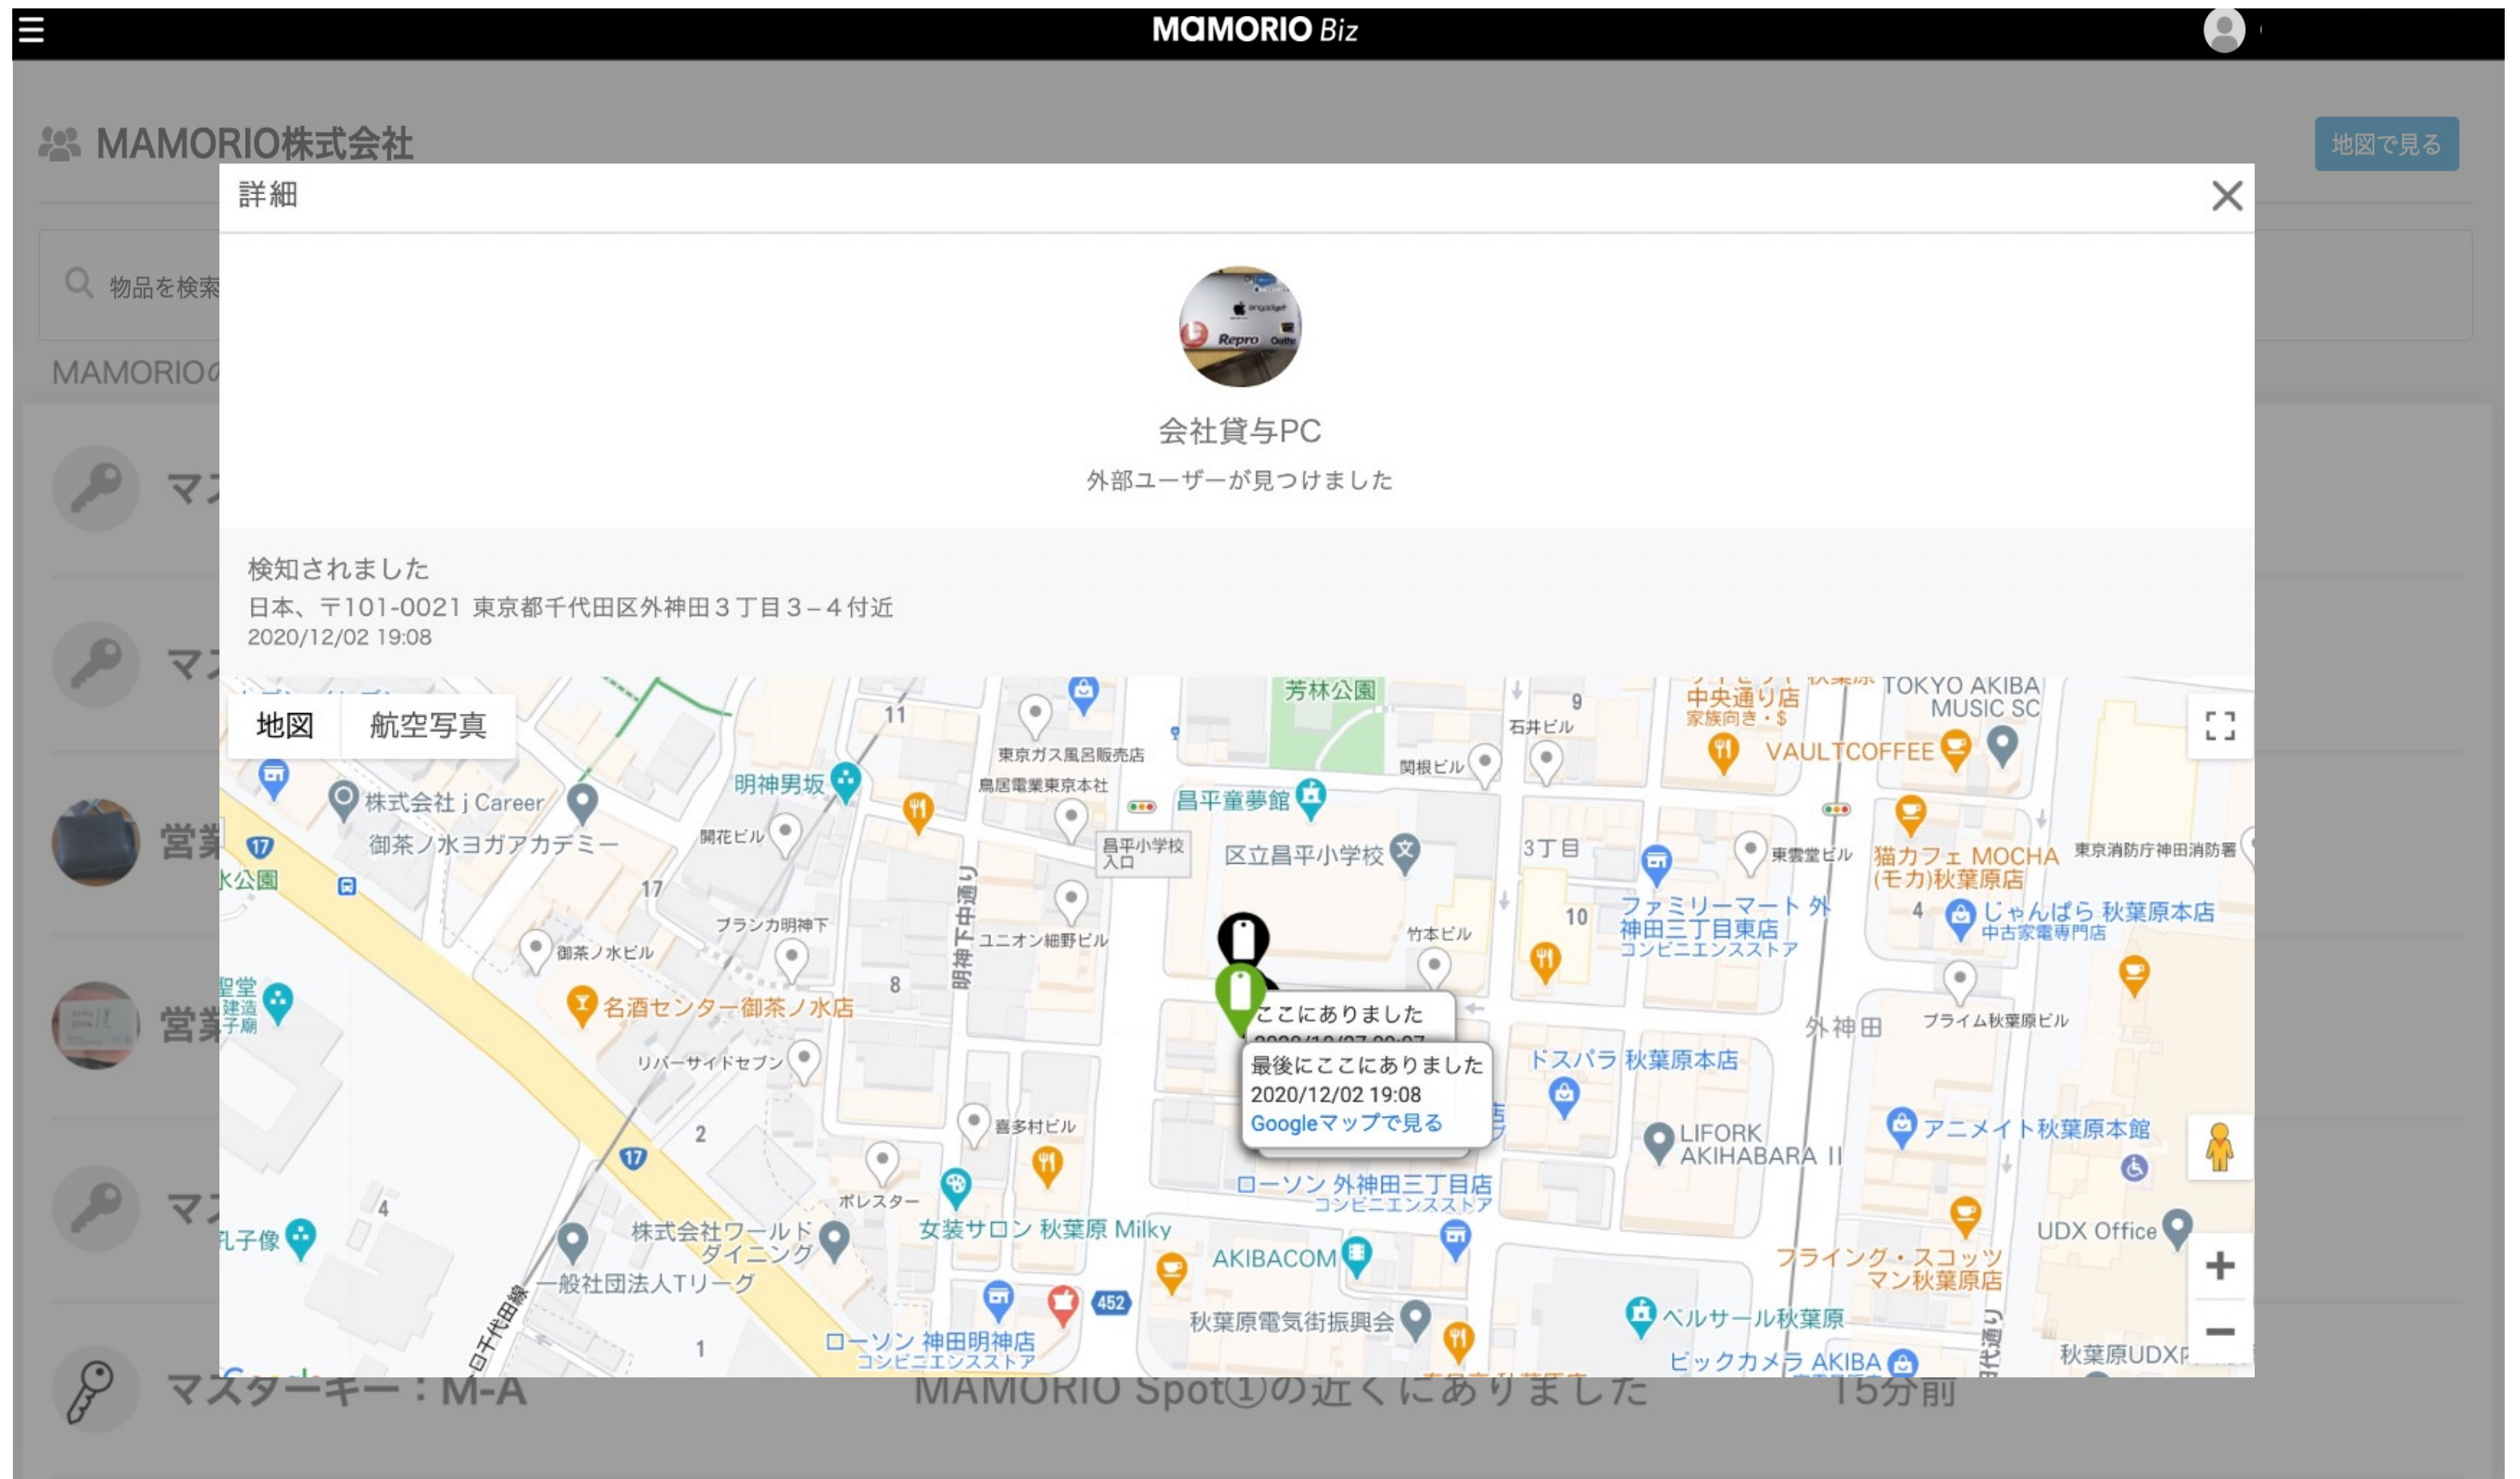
MAMORIO Biz

MAMORIO株式会社

地図で見る

物品を検索

MAMORIO

詳細

会社貸与PC

外部ユーザーが見つけました

検知されました

日本、〒101-0021 東京都千代田区外神田３丁目３−４付近

2020/12/02 19:08

地図 航空写真

芳林公園

TOKYO AKIBA MUSIC SC

中央通り店 家族向き・$

VAULTCOFFEE

石井ビル

関根ビル

東京ガス風呂販売店

鳥居電業東京本社

明神男坂

株式会社 j Career

御茶ノ水ヨガアカデミー

開花ビル

昌平童夢館

昌平小学校入口

区立昌平小学校

3丁目

東雲堂ビル

猫カフェ MOCHA (モカ)秋葉原店

東京消防庁神田消防署

ファミリーマート 外神田三丁目東店 コンビニエンスストア

じゃんぱら 秋葉原本店 中古家電専門店

ブランカ明神下

御茶ノ水ビル

明神下中通り

ユニオン細野ビル

竹本ビル

名酒センター御茶ノ水店

ここにありました

最後にここにありました

2020/12/02 19:08

Googleマップで見る

外神田

プライム秋葉原ビル

ドスパラ 秋葉原本店

リバーサイドセブン

喜多村ビル

LIFORK AKIHABARA II

アニメイト秋葉原本館

ポレスター

ローソン 外神田三丁目店 コンビニエンスストア

株式会社ワールドダイニング

女装サロン 秋葉原 Milky

AKIBACOM

UDX Office

一般社団法人Tリーグ

フライング・スコッツマン秋葉原店

ローソン 神田明神店 コンビニエンスストア

秋葉原電気街振興会

ベルサール秋葉原

ビックカメラ AKIBA

秋葉原UDX

聖堂

孔子像

マスターキー：M-A

MAMORIO Spot①の近くにありました

15分前